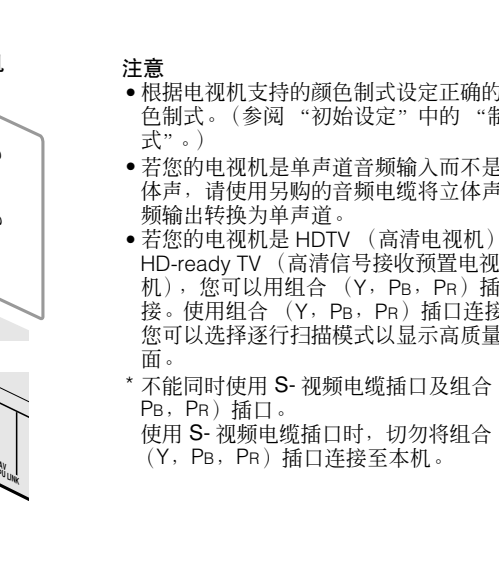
机

AV
U LINK

注意
• 根据电视机支持的颜色制式设定正确的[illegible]色制式。（参阅 “初始设定” 中的 “制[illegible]式”。）
• 若您的电视机是单声道音频输入而不是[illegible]体声，请使用另购的音频电缆将立体声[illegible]频输出转换为单声道。
• 若您的电视机是 HDTV （高清电视机）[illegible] HD-ready TV （高清信号接收预置电视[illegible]机），您可以用组合 （Y，PB，PR）插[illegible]接。使用组合 （Y，PB，PR）插口连接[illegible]您可以选择逐行扫描模式以显示高质量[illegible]面。
* 不能同时使用 S- 视频电缆插口及组合 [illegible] PB，PR）插口。
使用 S- 视频电缆插口时，切勿将组合 （Y，PB，PR）插口连接至本机。